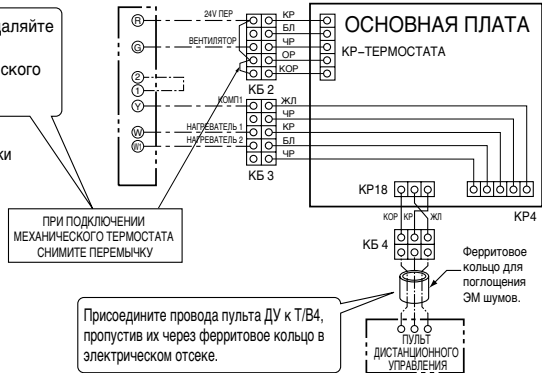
даляйте

ского

ки

R
G
2
1
Y
W
W1

24V ПЕР
ВЕНТИЛЯТОР
КР
БЛ
ЧР
ОР
КОР
КБ 2

КОМП1
НАГРЕВАТЕЛЬ 1
НАГРЕВАТЕЛЬ 2
ЖЛ
ЧР
КР
БЛ
ЧР
КБ 3

ОСНОВНАЯ ПЛАТА
КР–ТЕРМОСТАТА

КР18
КР4
КОР
КР
ЖЛ
КБ 4

ПРИ ПОДКЛЮЧЕНИИ МЕХАНИЧЕСКОГО ТЕРМОСТАТА СНИМИТЕ ПЕРЕМЫЧКУ

Ферритовое кольцо для поглощения ЭМ шумов.

Присоедините провода пульта ДУ к Т/В4, пропустив их через ферритовое кольцо в электрическом отсеке.

ПУЛЬТ ДИСТАНЦИОННОГО УПРАВЛЕНИЯ